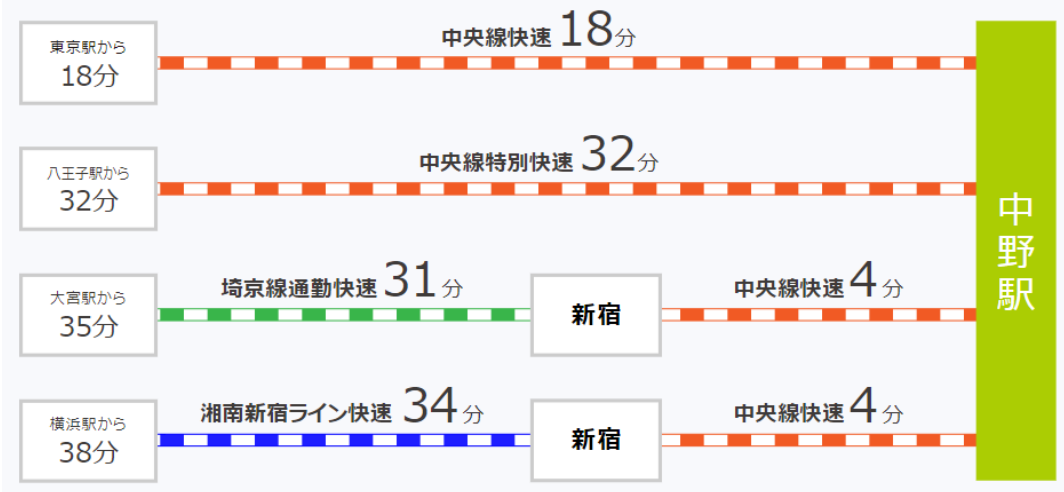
東京駅から
18分

中央線快速 18分

八王子駅から
32分

中央線特別快速 32分

大宮駅から
35分

埼京線通勤快速 31分

新宿

中央線快速 4分

横浜駅から
38分

湘南新宿ライン快速 34分

新宿

中央線快速 4分

中野駅